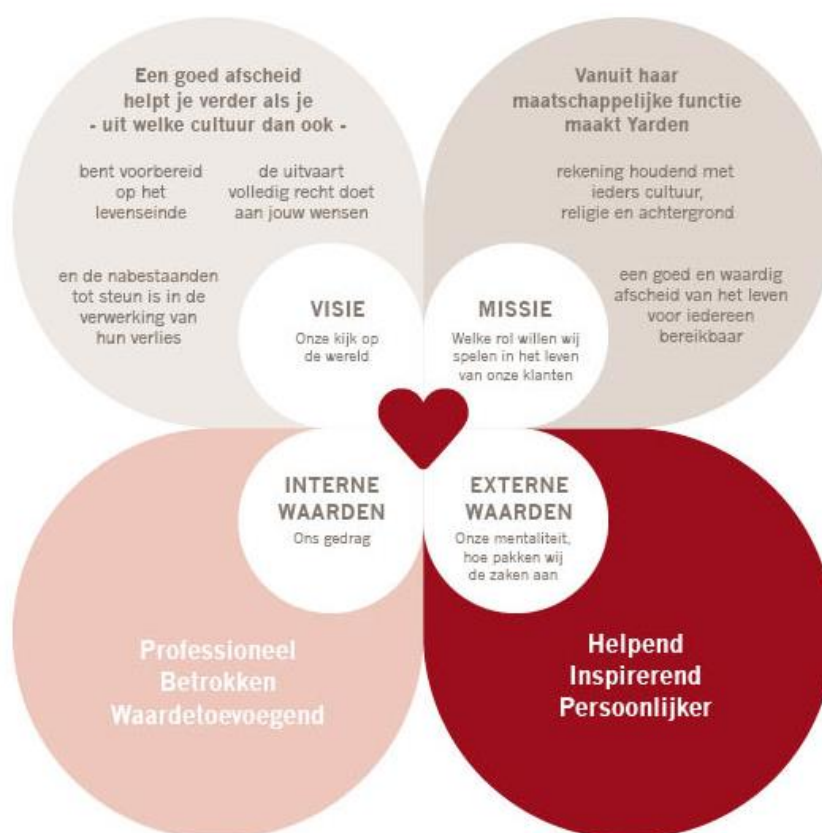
Een goed afscheid helpt je verder als je - uit welke cultuur dan ook -

bent voorbereid op het levenseinde

de uitvaart volledig recht doet aan jouw wensen

en de nabestaanden tot steun is in de verwerking van hun verlies

VISIE
Onze kijk op de wereld

Vanuit haar maatschappelijke functie maakt Yarden

rekening houdend met ieders cultuur, religie en achtergrond

een goed en waardig afscheid van het leven voor iedereen bereikbaar

MISSIE
Welke rol willen wij spelen in het leven van onze klanten

INTERNE WAARDEN
Ons gedrag

EXTERNE WAARDEN
Onze mentaliteit, hoe pakken wij de zaken aan

Professioneel
Betrokken
Waardetoevoegend

Helpend
Inspirerend
Persoonlijker